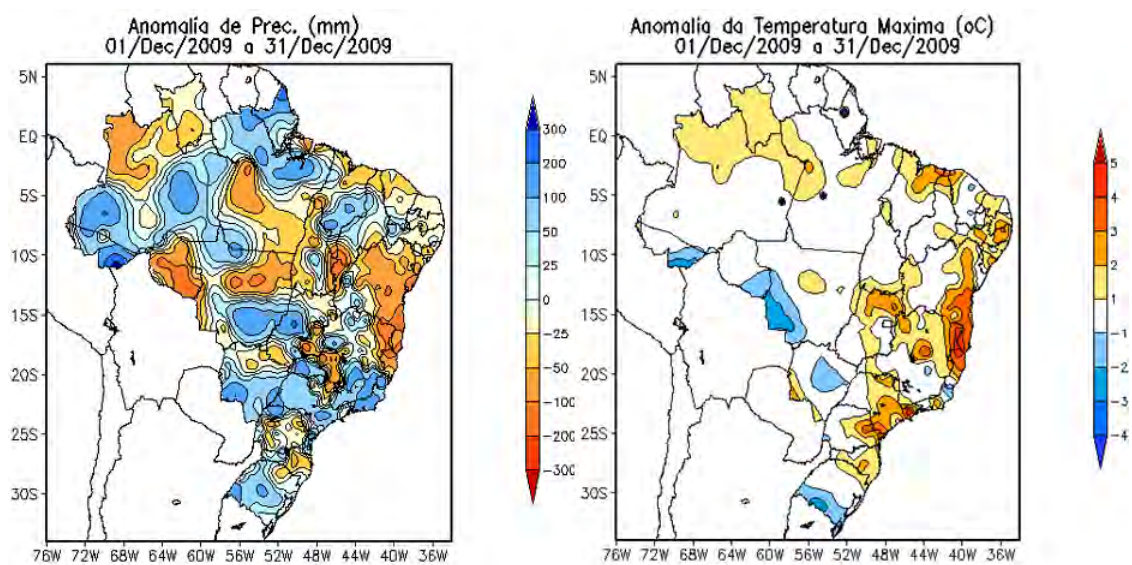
Anomalia de Prec. (mm)
01/Dec/2009 a 31/Dec/2009

5N
EQ
5S
10S
15S
20S
25S
30S

76W 72W 68W 64W 60W 56W 52W 48W 44W 40W 36W

300
200
100
50
25
0
-25
-50
-100
-200
-300

Anomalia da Temperatura Maxima (oC)
01/Dec/2009 a 31/Dec/2009

5N
EQ
5S
10S
15S
20S
25S
30S

76W 72W 68W 64W 60W 56W 52W 48W 44W 40W 36W

5
4
3
2
1
-1
-2
-3
-4